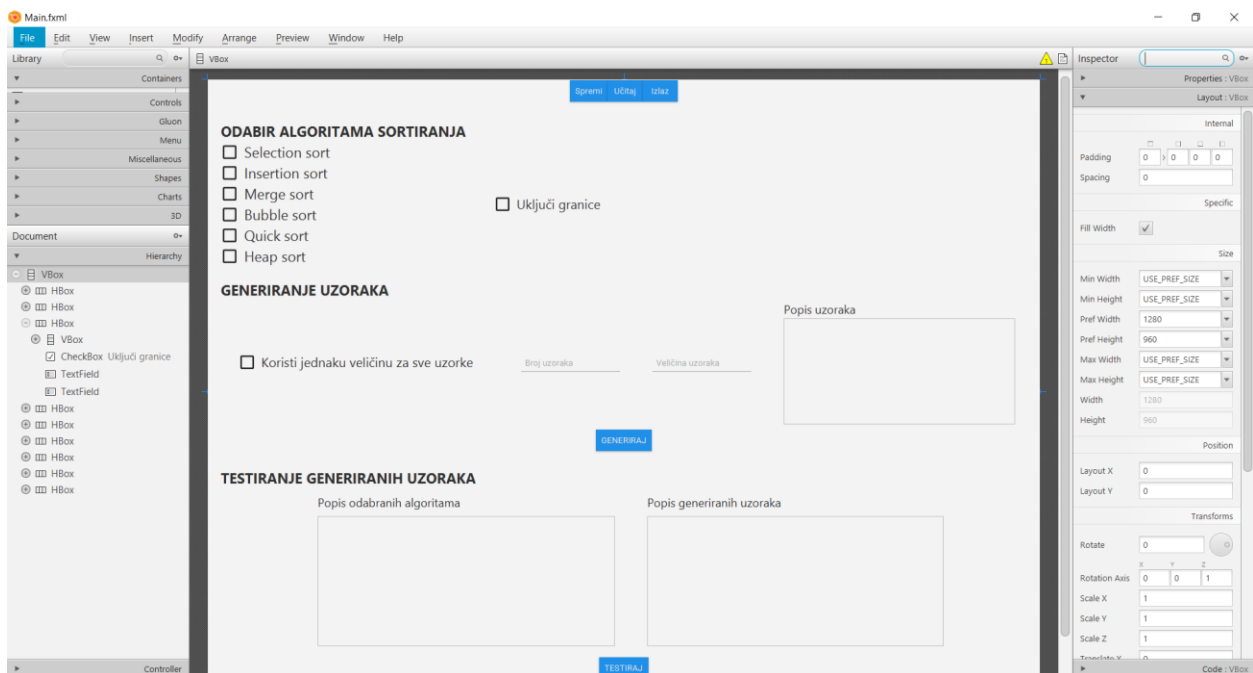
Main.fxml

File Edit View Insert Modify Arrange Preview Window Help

Library
Containers
Controls
Gluon
Menu
Miscellaneous
Shapes
Charts
3D
Document
Hierarchy
VBox
HBox
HBox
HBox
VBox
CheckBox Uključi granice
TextField
TextField
HBox
HBox
HBox
HBox
HBox
HBox
Controller

VBox

Spremi Učitaj Izlaz

ODABIR ALGORITAMA SORTIRANJA
Selection sort
Insertion sort
Merge sort
Bubble sort
Quick sort
Heap sort
Uključi granice

GENERIRANJE UZORAKA
Popis uzoraka
Koristi jednaku veličinu za sve uzorke
Broj uzoraka
Veličina uzoraka
GENERIRAJ

TESTIRANJE GENERIRANIH UZORAKA
Popis odabranih algoritama
Popis generiranih uzoraka
TESTIRAJ

Inspector
Properties : VBox
Layout : VBox
Internal
Padding 0 0 0 0
Spacing 0
Specific
Fill Width
Size
Min Width USE_PREF_SIZE
Min Height USE_PREF_SIZE
Pref Width 1280
Pref Height 960
Max Width USE_PREF_SIZE
Max Height USE_PREF_SIZE
Width 1280
Height 960
Position
Layout X 0
Layout Y 0
Transforms
Rotate 0
X Y Z
Rotation Axis 0 0 1
Scale X 1
Scale Y 1
Scale Z 1
Translate X 0
Code : VBox